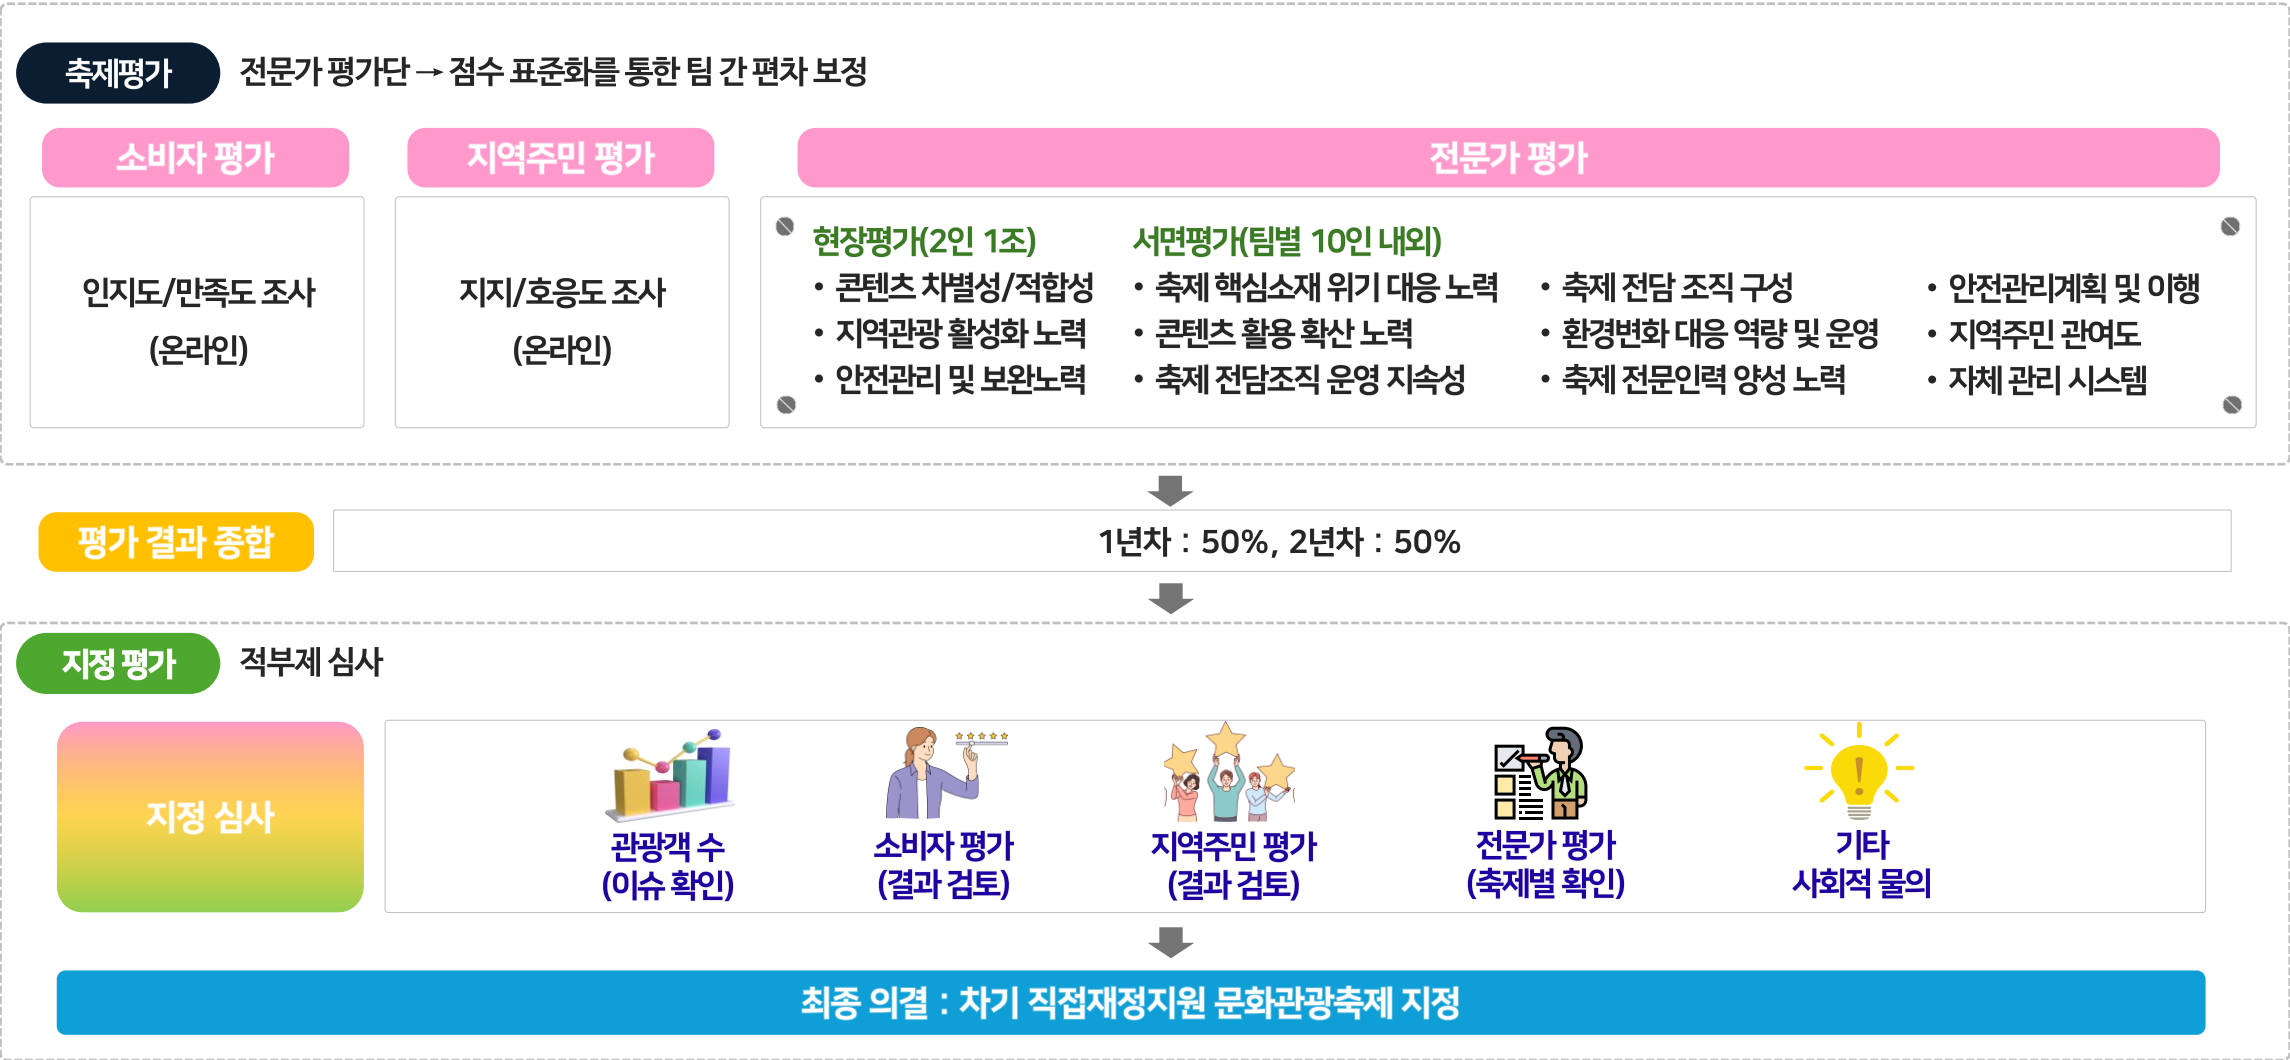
축제평가 전문가 평가단 → 점수 표준화를 통한 팀 간 편차 보정

소비자 평가

인지도/만족도 조사 (온라인)

지역주민 평가

지지/호응도 조사 (온라인)

전문가 평가

현장평가(2인 1조)
• 콘텐츠 차별성/적합성
• 지역관광 활성화 노력
• 안전관리 및 보완노력

서면평가(팀별 10인 내외)
• 축제 핵심소재 위기 대응 노력
• 콘텐츠 활용 확산 노력
• 축제 전담조직 운영 지속성

• 축제 전담 조직 구성
• 환경변화 대응 역량 및 운영
• 축제 전문인력 양성 노력

• 안전관리계획 및 이행
• 지역주민 관여도
• 자체 관리 시스템

평가 결과 종합 1년차 : 50%, 2년차 : 50%

지정 평가 적부제 심사

지정 심사

관광객 수 (이슈 확인)

소비자 평가 (결과 검토)

지역주민 평가 (결과 검토)

전문가 평가 (축제별 확인)

기타 사회적 물의

최종 의결 : 차기 직접재정지원 문화관광축제 지정